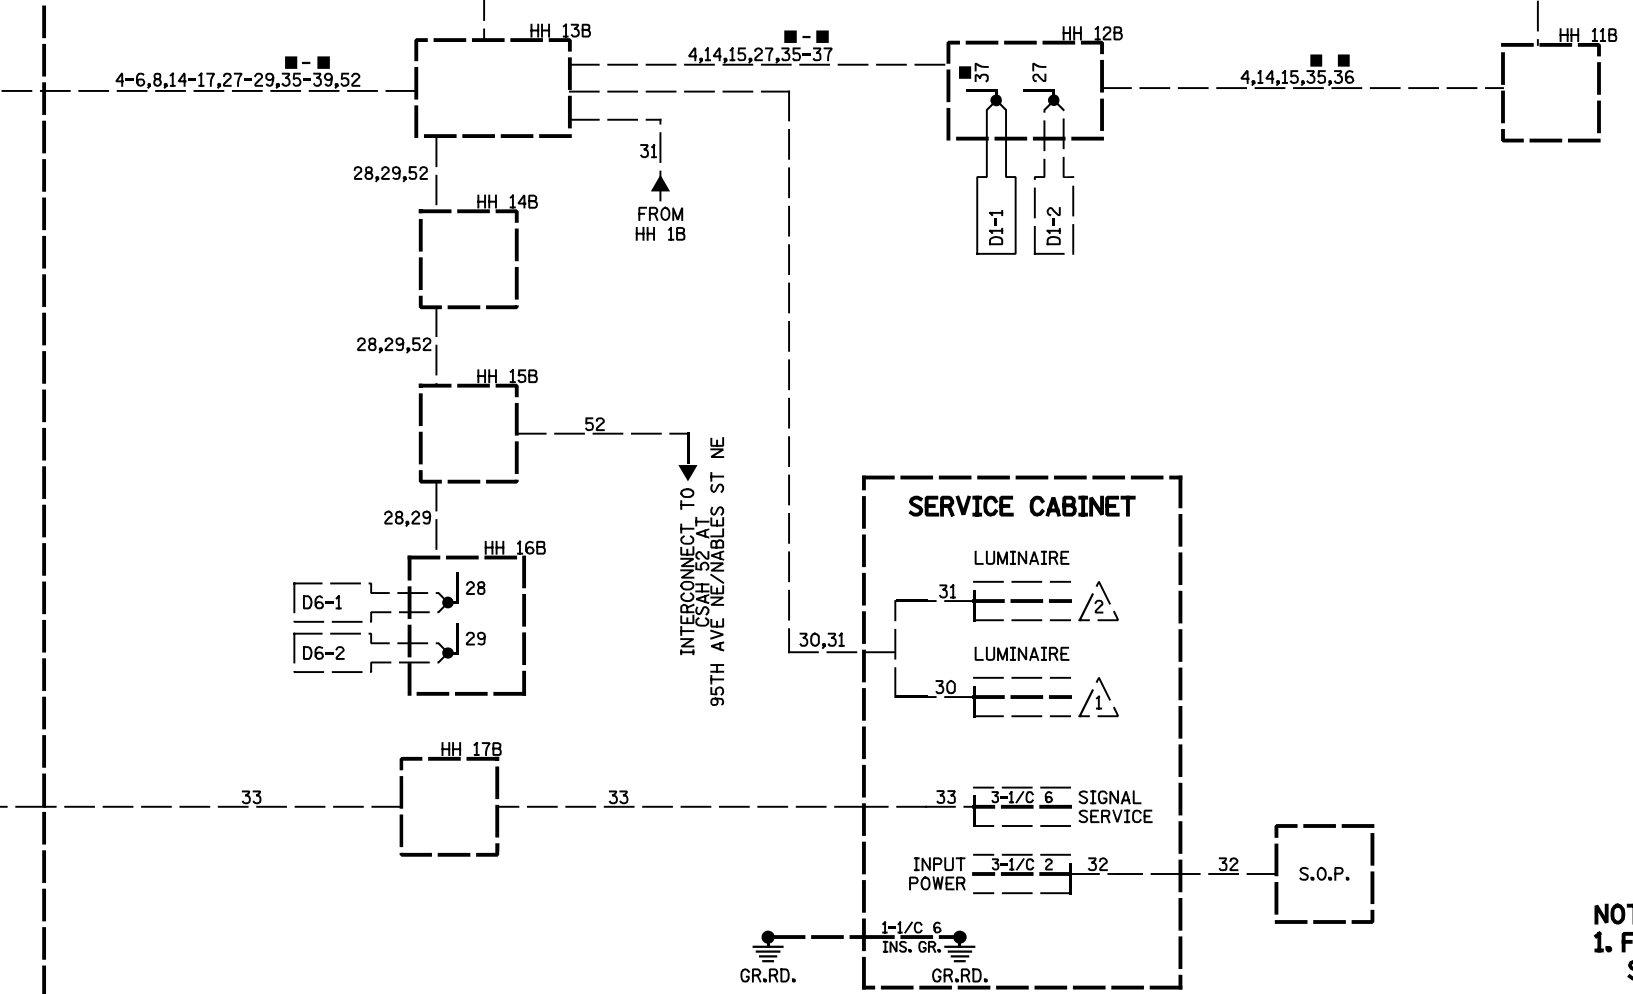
HH 13B
■ - ■
4-6,8,14-17,27-29,35-39,52
■ - ■
4,14,15,27,35-37
HH 12B
■ 37
27
■ ■
4,14,15,35,36
HH 11B
D1-1
D1-2
31
FROM HH 1B
28,29,52
HH 14B
28,29,52
HH 15B
52
INTERCONNECT TO CSAH 52 AT 95TH AVE NE/NABLES ST NE
28,29
HH 16B
D6-1
28
D6-2
29
30,31
SERVICE CABINET
LUMINAIRE
31
2
LUMINAIRE
30
1
HH 17B
33
33
33
3-1/C 6
SIGNAL SERVICE
INPUT POWER
3-1/C 2
32
32
S.O.P.
1-1/C 6
INS. GR.
GR.RD.
GR.RD.
NOT
1. F
S